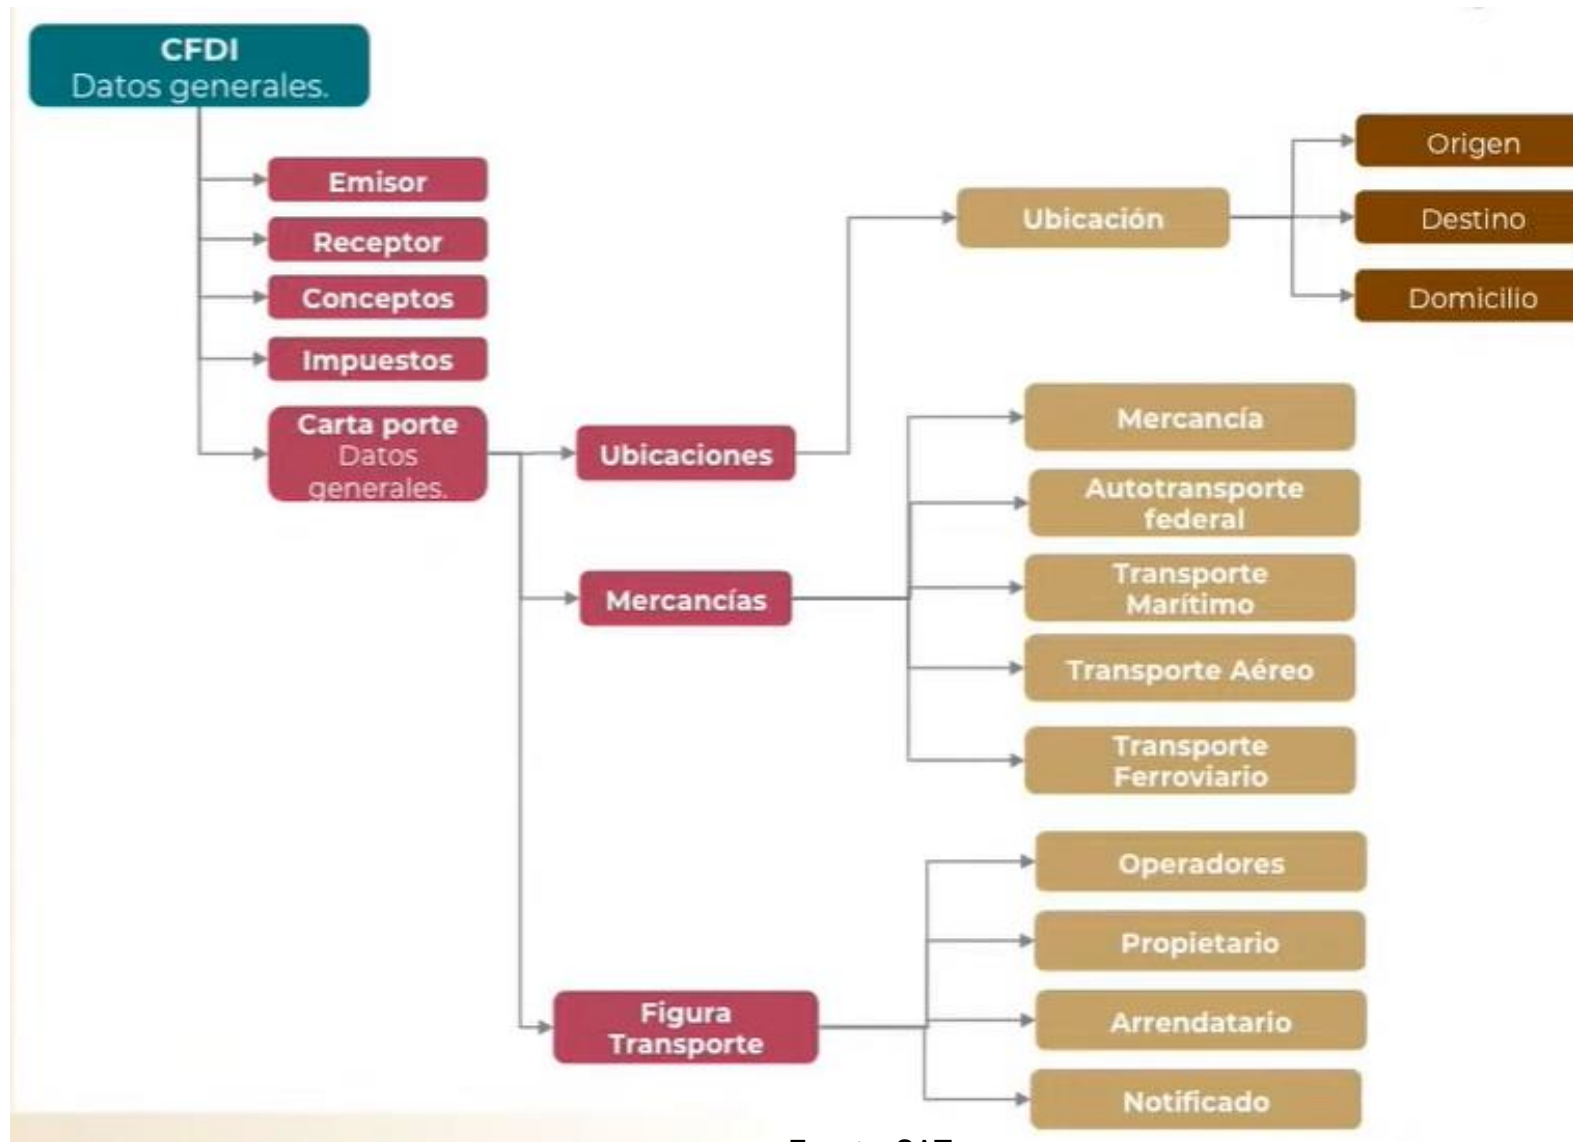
CFDI
Datos generales.

Emisor

Receptor

Conceptos

Impuestos

Carta porte
Datos
generales.

Ubicaciones

Ubicación

Origen

Destino

Domicilio

Mercancías

Mercancía

Autotransporte federal

Transporte Marítimo

Transporte Aéreo

Transporte Ferroviario

Figura Transporte

Operadores

Propietario

Arrendatario

Notificado

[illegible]